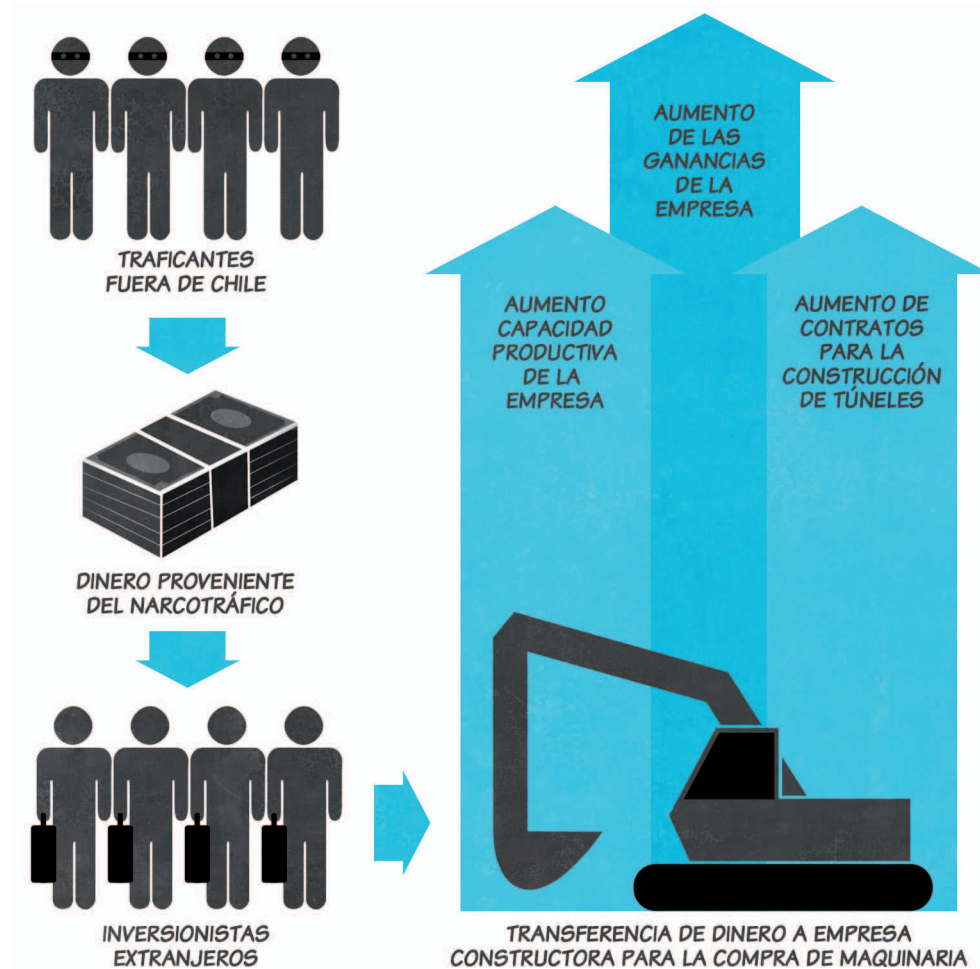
TRAFICANTES FUERA DE CHILE

DINERO PROVENIENTE DEL NARCOTRÁFICO

INVERSIONISTAS EXTRANJEROS

AUMENTO DE LAS GANANCIAS DE LA EMPRESA

AUMENTO CAPACIDAD PRODUCTIVA DE LA EMPRESA

AUMENTO DE CONTRATOS PARA LA CONSTRUCCIÓN DE TÚNELES

TRANSFERENCIA DE DINERO A EMPRESA CONSTRUCTORA PARA LA COMPRA DE MAQUINARIA